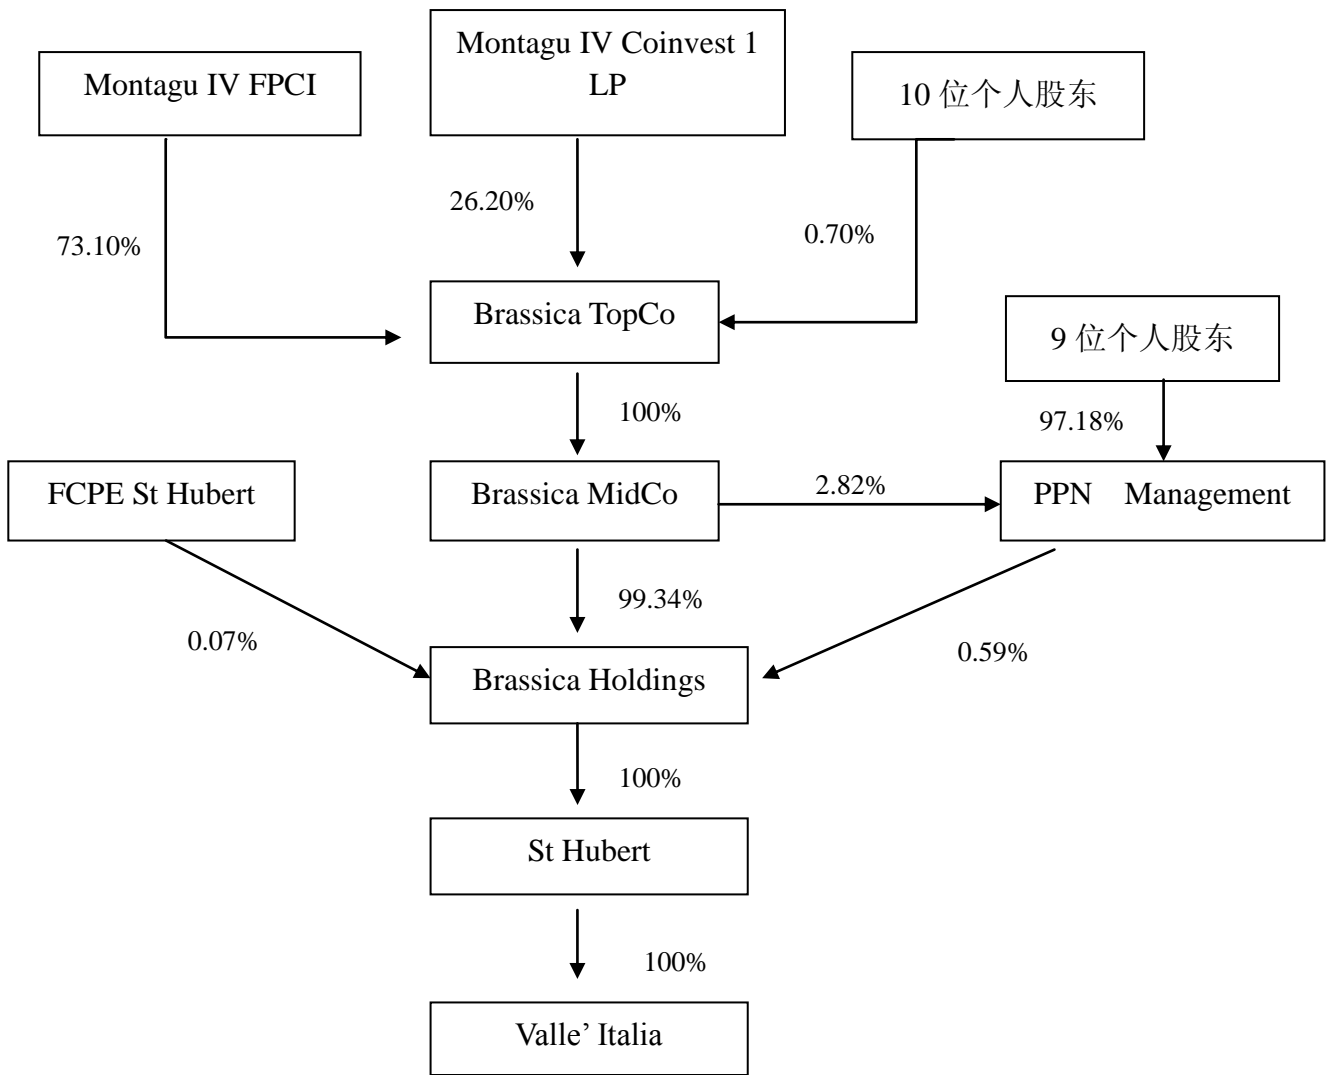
Montagu IV FPCI

Montagu IV Coinvest 1 LP

10 位个人股东

73.10%

26.20%

0.70%

Brassica TopCo

9 位个人股东

100%

97.18%

FCPE St Hubert

Brassica MidCo

2.82%

PPN Management

99.34%

0.07%

0.59%

Brassica Holdings

100%

St Hubert

100%

Valle' Italia